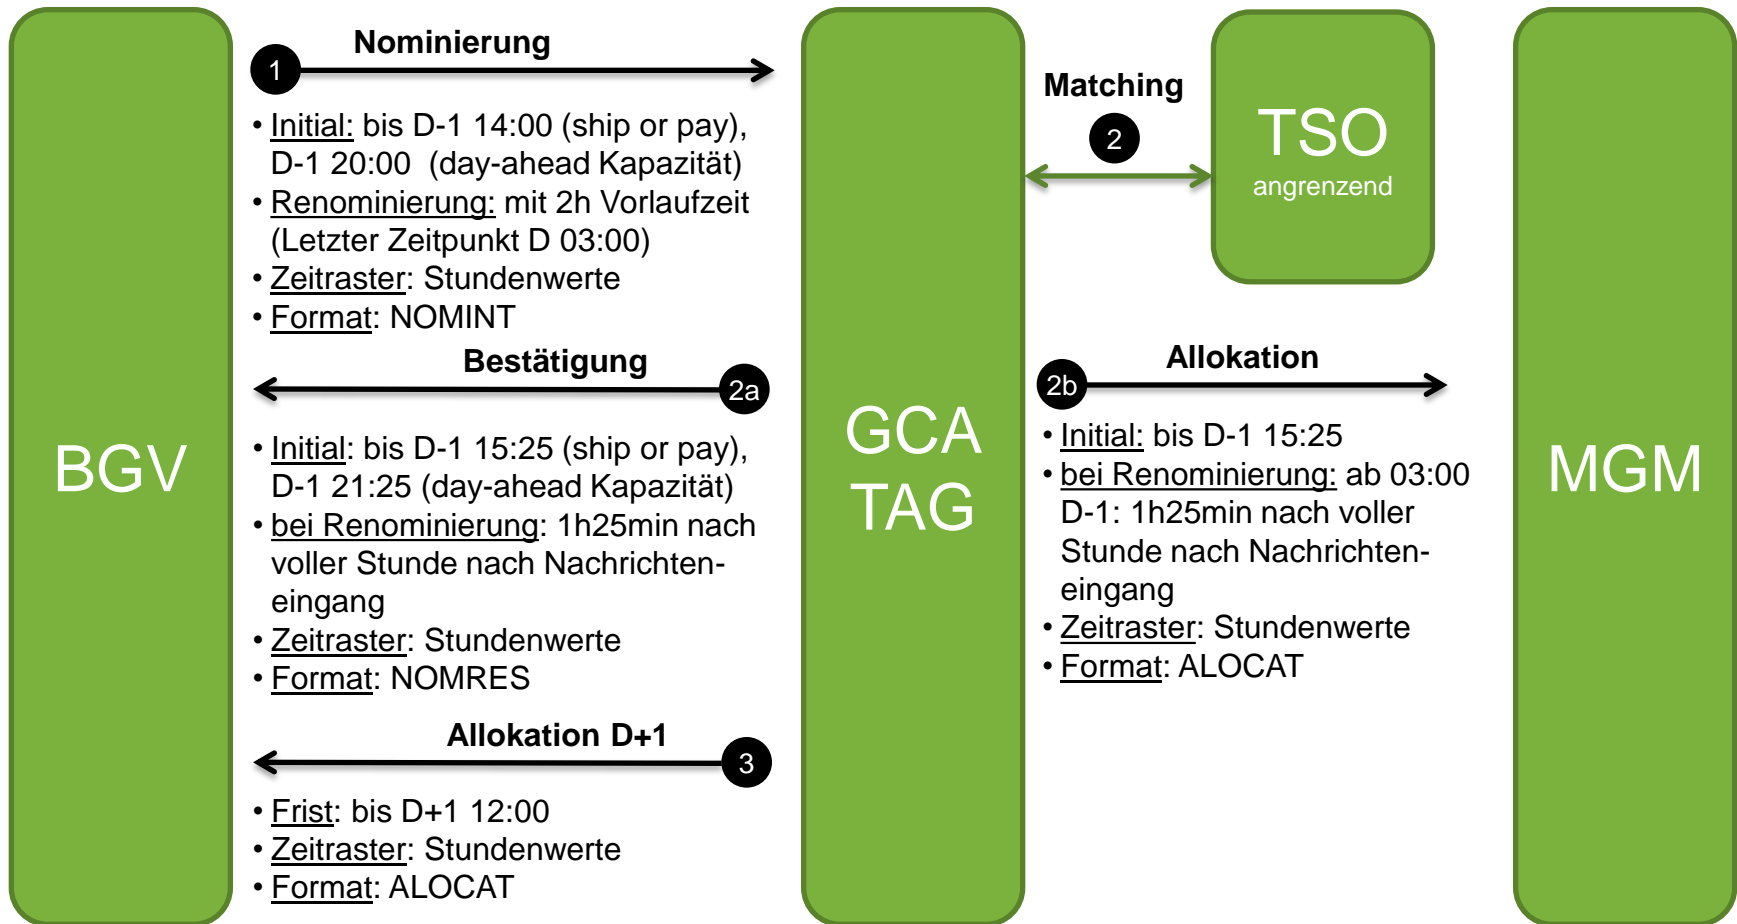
BGV

1 Nominierung

• Initial: bis D-1 14:00 (ship or pay), D-1 20:00 (day-ahead Kapazität)
• Renominierung: mit 2h Vorlaufzeit (Letzter Zeitpunkt D 03:00)
• Zeitraster: Stundenwerte
• Format: NOMINT

Bestätigung 2a

• Initial: bis D-1 15:25 (ship or pay), D-1 21:25 (day-ahead Kapazität)
• bei Renominierung: 1h25min nach voller Stunde nach Nachrichteneingang
• Zeitraster: Stundenwerte
• Format: NOMRES

Allokation D+1 3

• Frist: bis D+1 12:00
• Zeitraster: Stundenwerte
• Format: ALOCAT

GCA TAG

Matching 2

TSO angrenzend

2b Allokation

• Initial: bis D-1 15:25
• bei Renominierung: ab 03:00 D-1: 1h25min nach voller Stunde nach Nachrichteneingang
• Zeitraster: Stundenwerte
• Format: ALOCAT

MGM